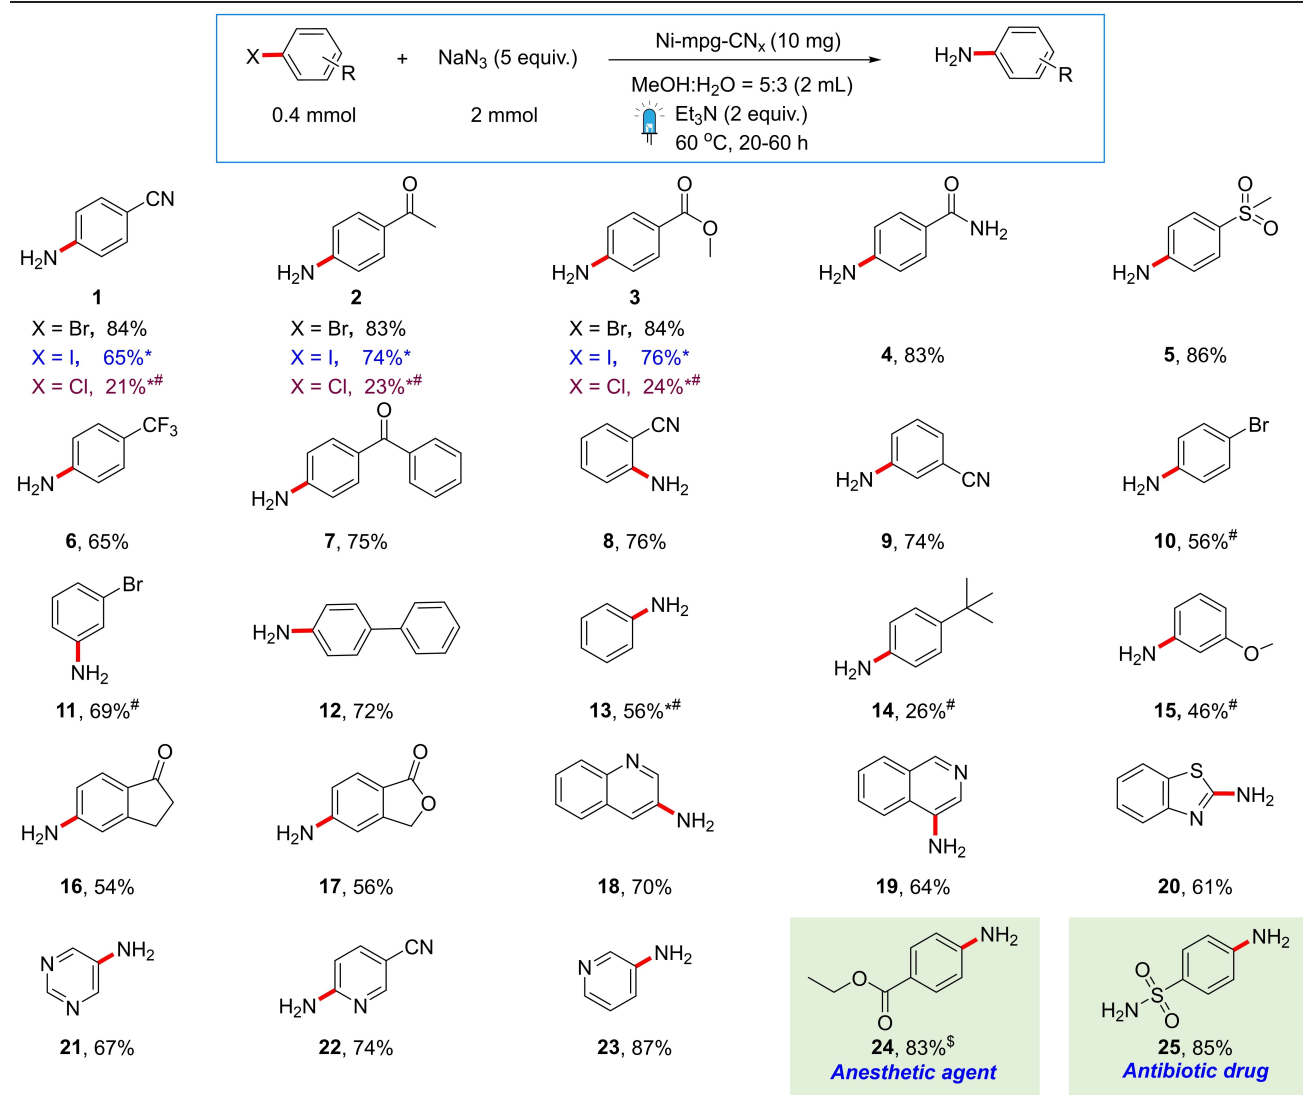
X R 0.4 mmol + $NaN_3$ (5 equiv.) 2 mmol

Ni-mpg-$CN_x$ (10 mg)
MeOH:$H_2O$ = 5:3 (2 mL)
$Et_3N$ (2 equiv.)
60 $^oC$, 20-60 h

$H_2N$ R

CN $H_2N$
**1**
X = Br, 84%
X = I, 65%*
X = Cl, 21%*#

O $H_2N$
**2**
X = Br, 83%
X = I, 74%*
X = Cl, 23%*#

O O $H_2N$
**3**
X = Br, 84%
X = I, 76%*
X = Cl, 24%*#

O $NH_2$ $H_2N$
**4**, 83%

O S O $H_2N$
**5**, 86%

$CF_3$ $H_2N$
**6**, 65%

O $H_2N$
**7**, 75%

CN $NH_2$
**8**, 76%

$H_2N$ CN
**9**, 74%

Br $H_2N$
**10**, 56%#

Br $NH_2$
**11**, 69%#

$H_2N$
**12**, 72%

$NH_2$
**13**, 56%*#

$H_2N$
**14**, 26%#

$H_2N$ O
**15**, 46%#

O $H_2N$
**16**, 54%

O O $H_2N$
**17**, 56%

N $NH_2$
**18**, 70%

N $NH_2$
**19**, 64%

S $NH_2$ N
**20**, 61%

N $NH_2$ N
**21**, 67%

CN $H_2N$ N
**22**, 74%

N $NH_2$
**23**, 87%

$NH_2$ O O
**24**, 83%$
*Anesthetic agent*

$NH_2$ O S $H_2N$ O
**25**, 85%
*Antibiotic drug*